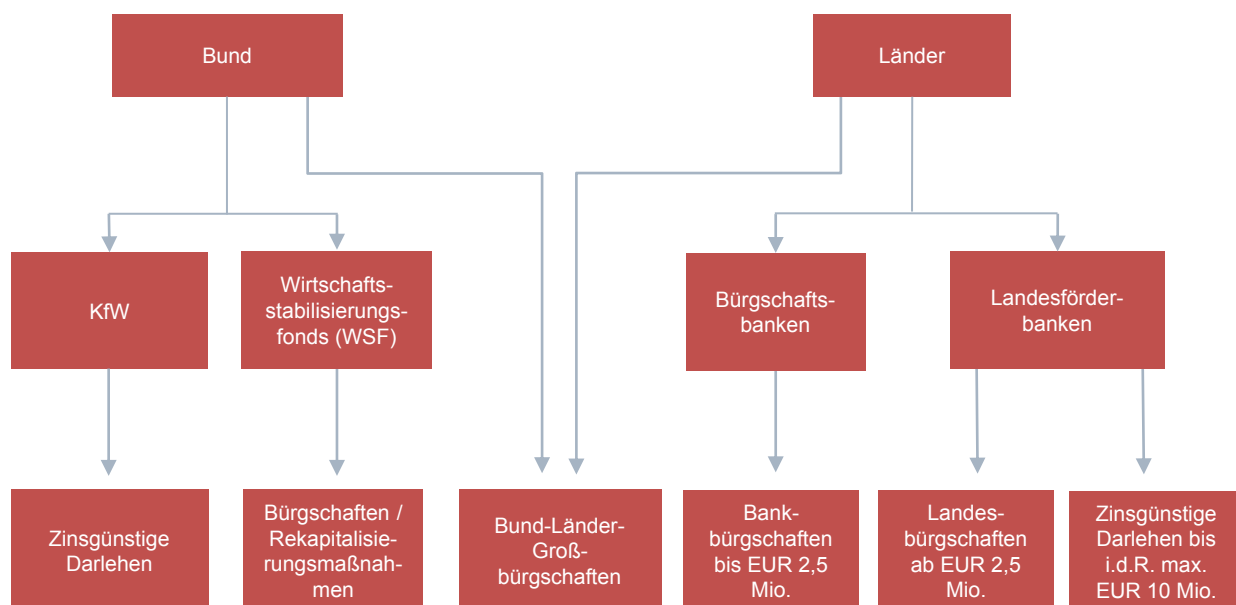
Bund

Länder

KfW

Wirtschaftsstabilisierungsfonds (WSF)

Bürgschaftsbanken

Landesförderbanken

Zinsgünstige Darlehen

Bürgschaften / Rekapitalisierungsmaßnahmen

Bund-Länder-Großbürgschaften

Bankbürgschaften bis EUR 2,5 Mio.

Landesbürgschaften ab EUR 2,5 Mio.

Zinsgünstige Darlehen bis i.d.R. max. EUR 10 Mio.